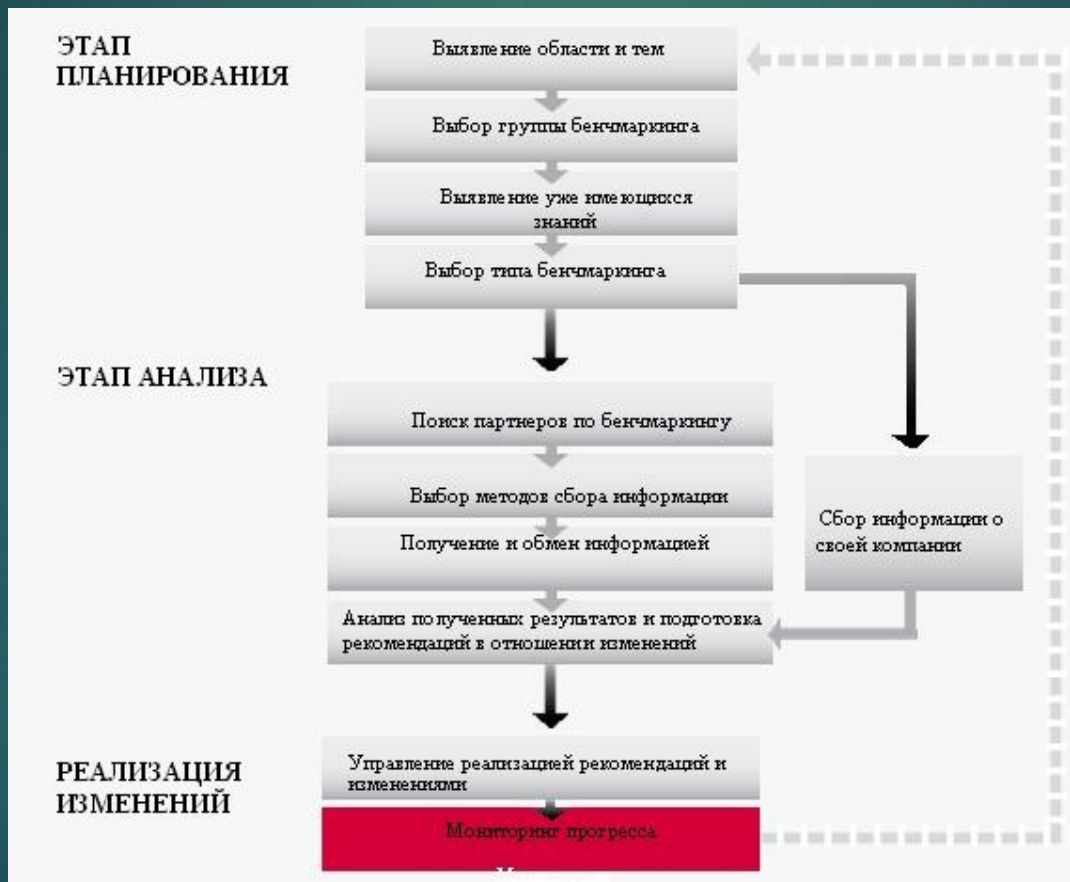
ЭТАП ПЛАНИРОВАНИЯ

Выявление области и тем

Выбор группы бенчмаркинга

Выявление уже имеющихся знаний

Выбор типа бенчмаркинга

ЭТАП АНАЛИЗА

Поиск партнеров по бенчмаркингу

Выбор методов сбора информации

Получение и обмен информацией

Сбор информации о своей компании

Анализ полученных результатов и подготовка рекомендаций в отношении изменений

РЕАЛИЗАЦИЯ ИЗМЕНЕНИЙ

Управление реализацией рекомендаций и изменениями

Мониторинг прогресса

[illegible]